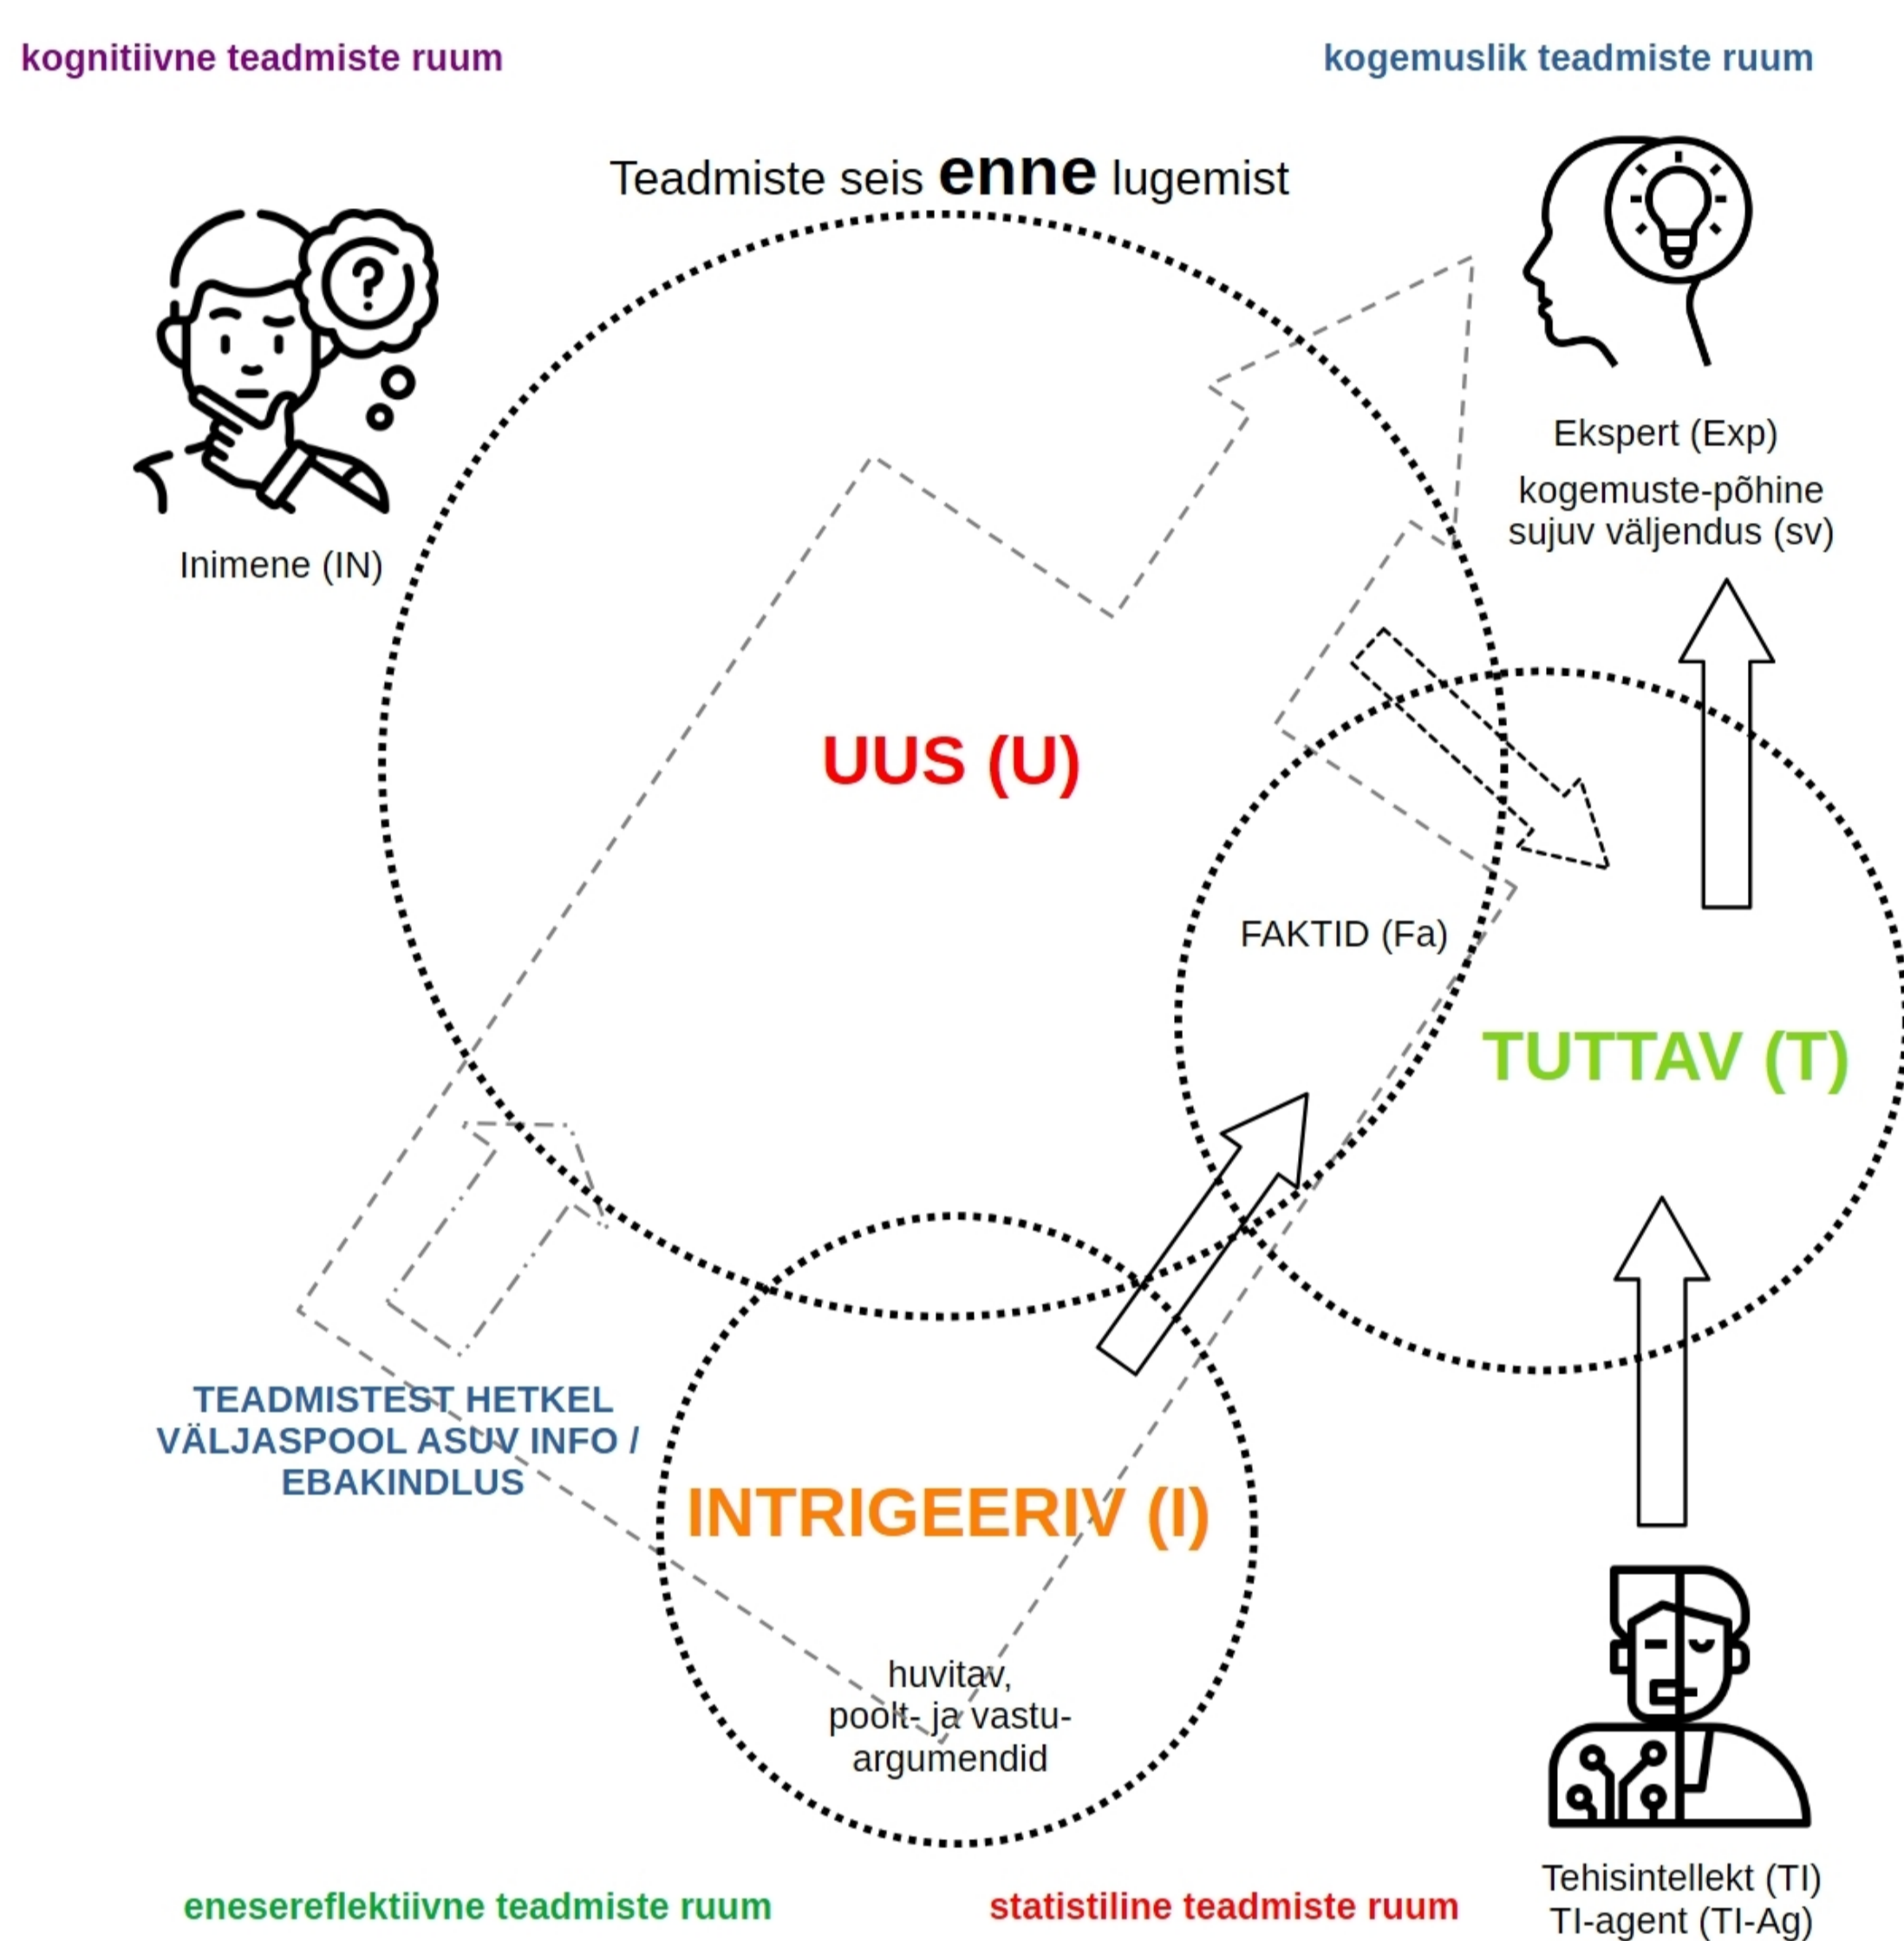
kognitiivne teadmiste ruum

kogemuslik teadmiste ruum

Teadmiste seis **enne** lugemist

Inimene (IN)

Ekspert (Exp)
kogemuste-põhine sujuv väljendus (sv)

UUS (U)

FAKTID (Fa)

TUTTAV (T)

TEADMISTEST HETKEL VÄLJASPOOL ASUV INFO / EBAKINDLUS

INTRIGEERIV (I)

huvitav, poolt- ja vastuargumendid

Tehisintellekt (TI)
TI-agent (TI-Ag)

enesereflektiivne teadmiste ruum

statistiline teadmiste ruum